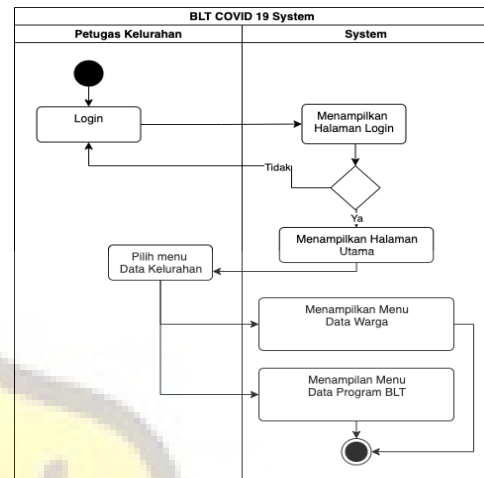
BLT COVID 19 System

Petugas Kelurahan

System

Login

Menampilkan Halaman Login

Tidak

Ya

Menampilkan Halaman Utama

Pilih menu Data Kelurahan

Menampilkan Menu Data Warga

Menampilan Menu Data Program BLT